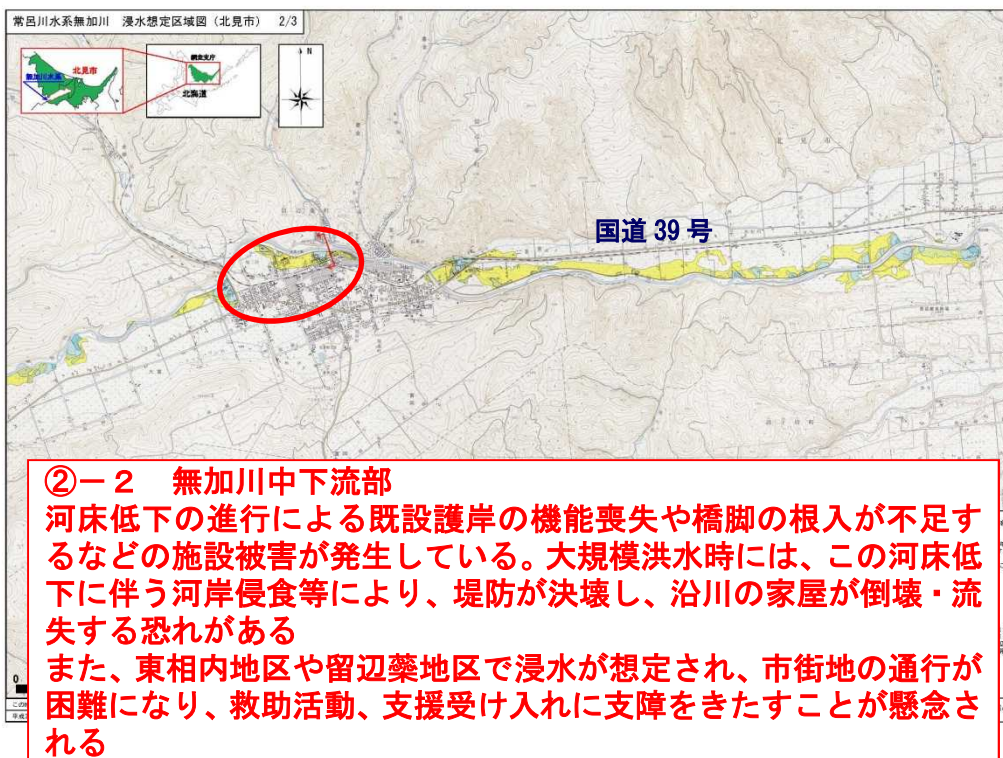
常呂川水系無加川　浸水想定区域図（北見市）　2/3

北見市
無加川流域
網走支庁
北海道
N

国道 39 号

②－２　無加川中下流部
河床低下の進行による既設護岸の機能喪失や橋脚の根入が不足するなどの施設被害が発生している。大規模洪水時には、この河床低下に伴う河岸侵食等により、堤防が決壊し、沿川の家屋が倒壊・流失する恐れがある
また、東相内地区や留辺蘂地区で浸水が想定され、市街地の通行が困難になり、救助活動、支援受け入れに支障をきたすことが懸念される